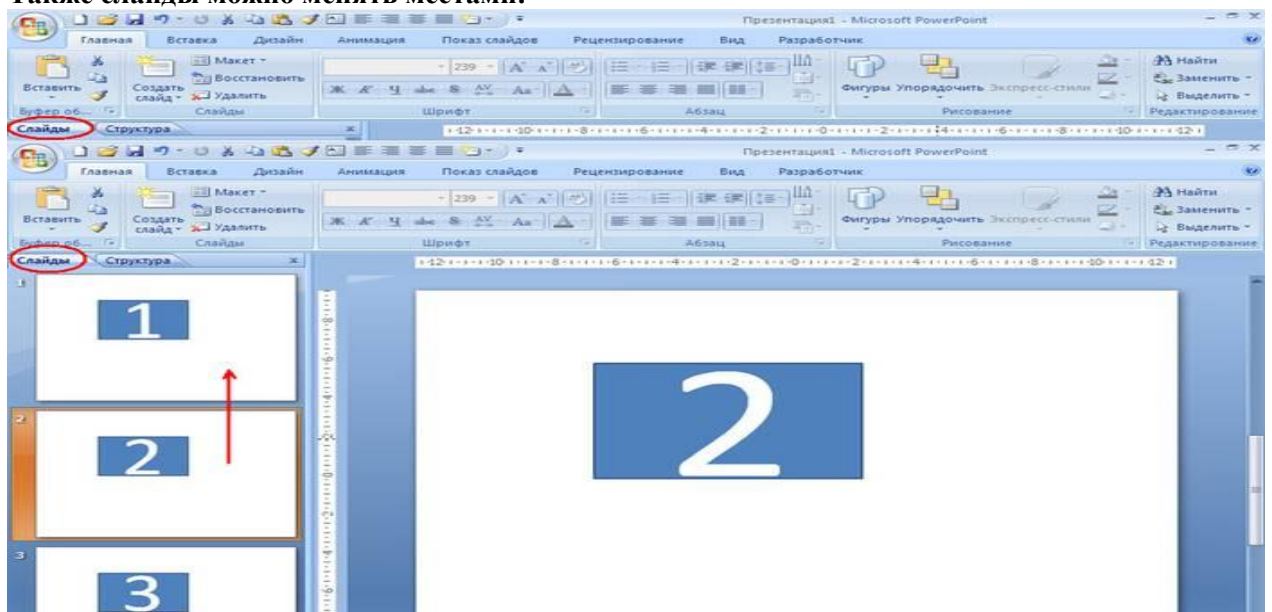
Также слайды можно менять местами.

Презентация1 - Microsoft PowerPoint

Главная Вставка Дизайн Анимация Показ слайдов Рецензирование Вид Разработчик

Вставить Создать слайд Макет Восстановить Удалить Буфер об... Слайды Шрифт 239 Абзац Фигуры Упорядочить Экспресс-стили Рисование Найти Заменить Выделить Редактирование

Слайды Структура

Презентация1 - Microsoft PowerPoint

Главная Вставка Дизайн Анимация Показ слайдов Рецензирование Вид Разработчик

Вставить Создать слайд Макет Восстановить Удалить Буфер об... Слайды Шрифт 239 Абзац Фигуры Упорядочить Экспресс-стили Рисование Найти Заменить Выделить Редактирование

Слайды Структура

1

1

2

2

3

3

2